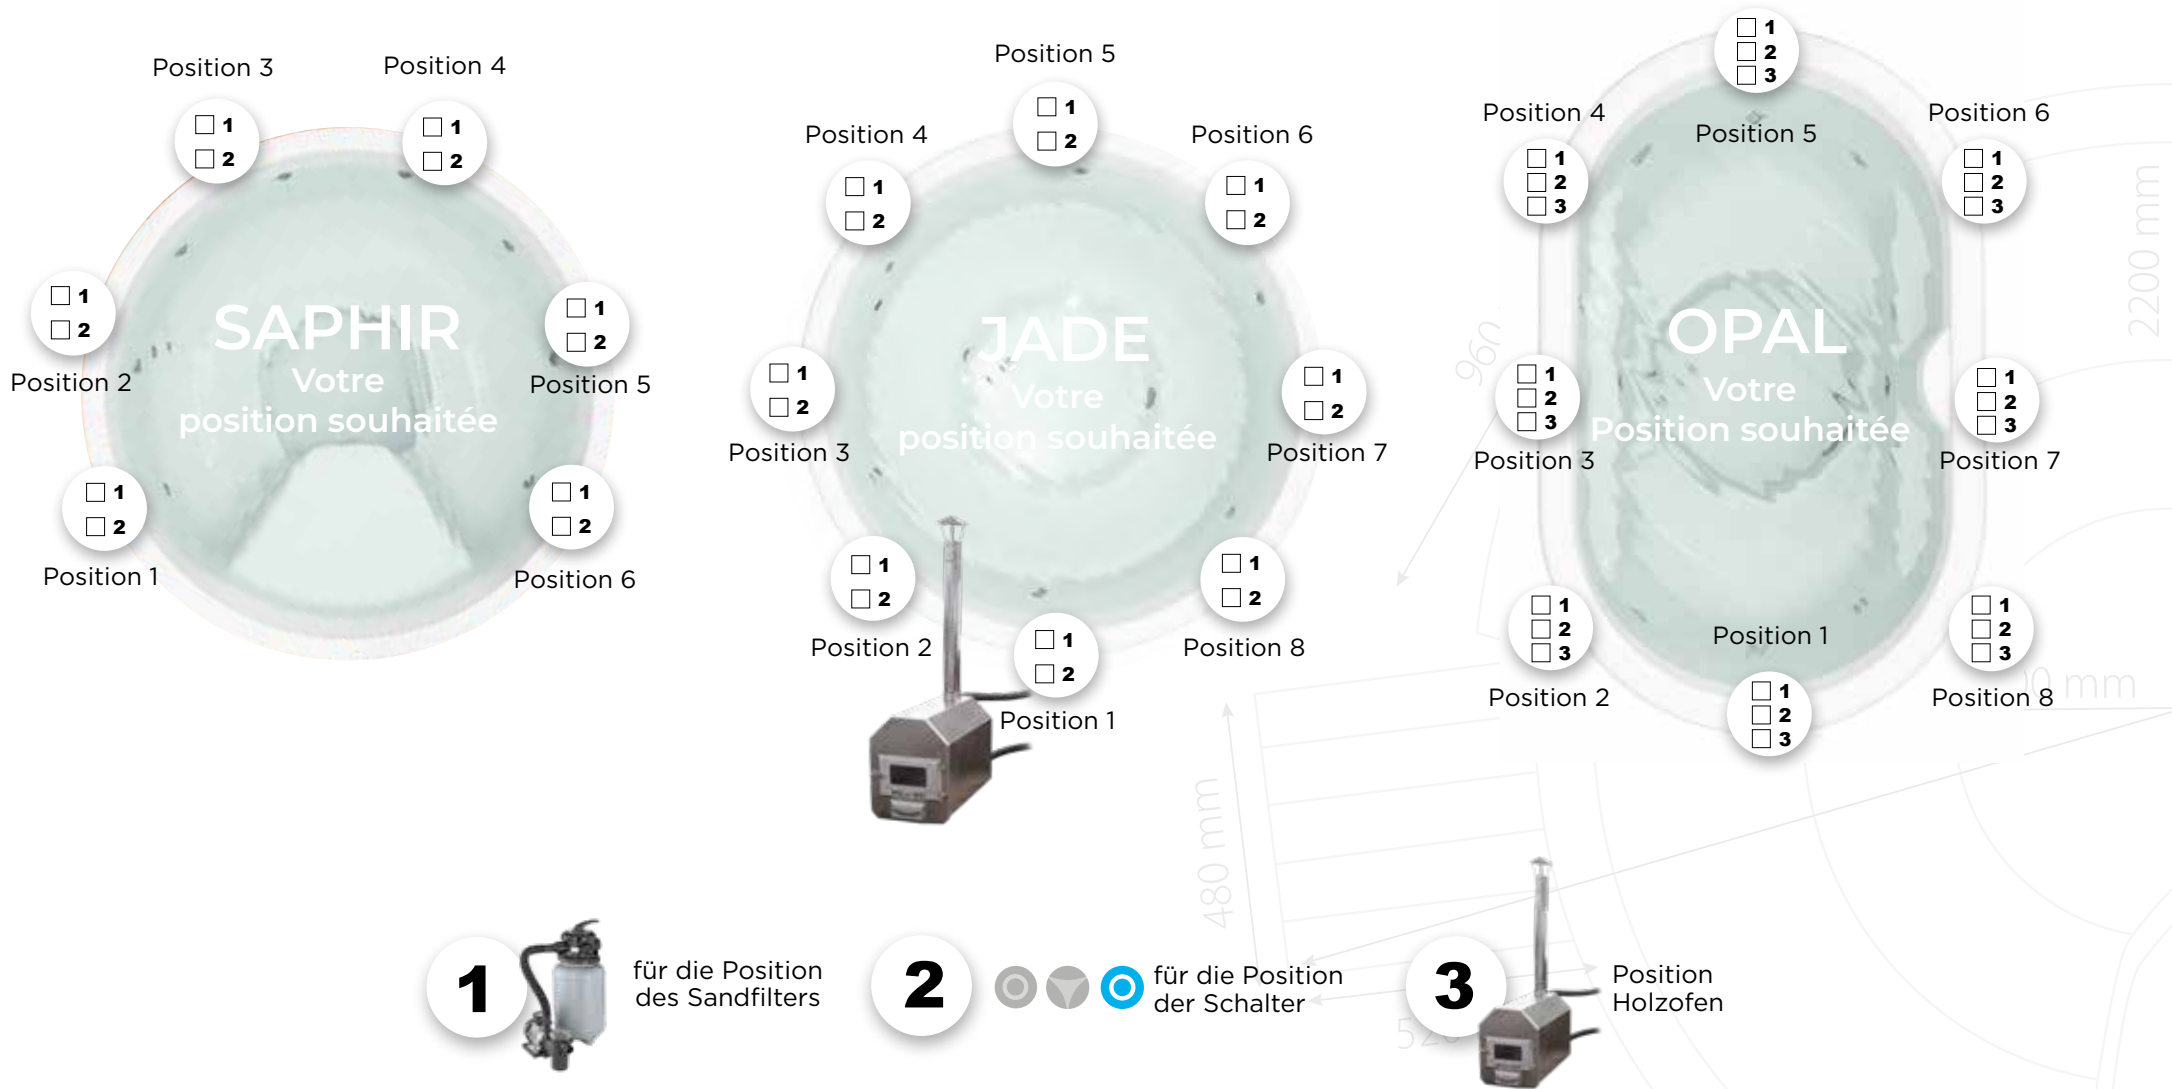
Position 3
☐ 1
☐ 2

Position 4
☐ 1
☐ 2

Position 2
☐ 1
☐ 2

SAPHIR
Votre
position souhaitée

Position 5
☐ 1
☐ 2

Position 1
☐ 1
☐ 2

Position 6
☐ 1
☐ 2

Position 5
☐ 1
☐ 2

Position 4
☐ 1
☐ 2

Position 6
☐ 1
☐ 2

Position 3
☐ 1
☐ 2

JADE
Votre
position souhaitée

Position 7
☐ 1
☐ 2

Position 2
☐ 1
☐ 2

Position 8
☐ 1
☐ 2

Position 1
☐ 1
☐ 2

Position 5
☐ 1
☐ 2
☐ 3

Position 4
☐ 1
☐ 2
☐ 3

Position 6
☐ 1
☐ 2
☐ 3

OPAL
Votre
Position souhaitée

Position 3
☐ 1
☐ 2
☐ 3

Position 7
☐ 1
☐ 2
☐ 3

Position 1
☐ 1
☐ 2
☐ 3

Position 2
☐ 1
☐ 2
☐ 3

Position 8
☐ 1
☐ 2
☐ 3

2200 mm
480 mm

1 für die Position des Sandfilters

2 für die Position der Schalter

3 Position Holzofen